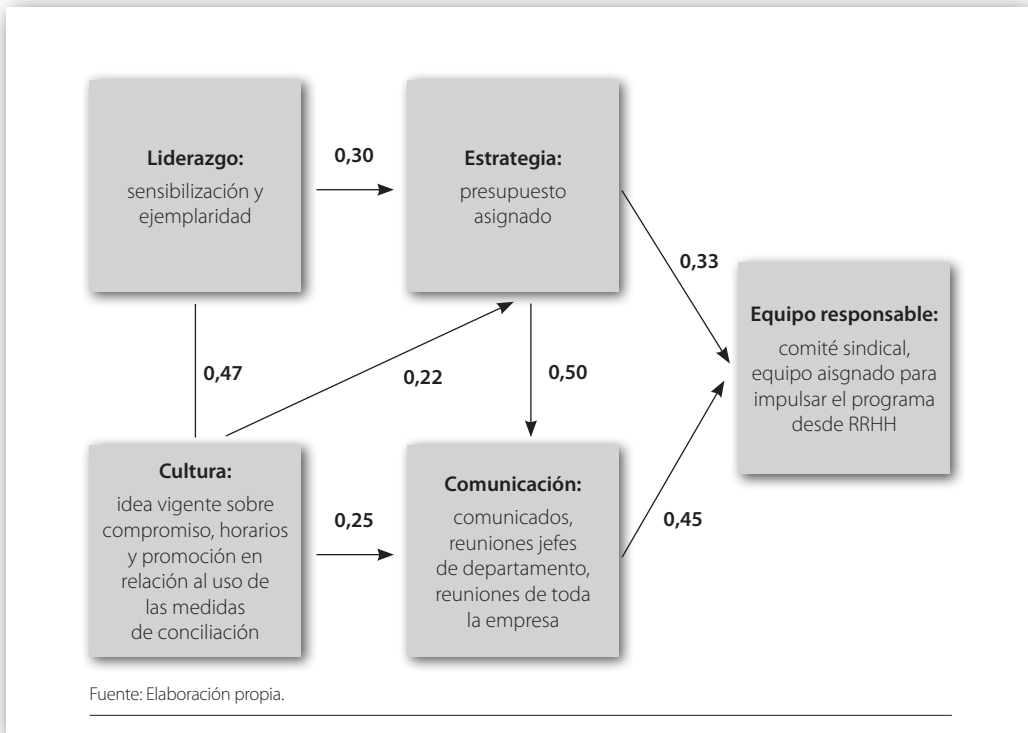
**Liderazgo:**
sensibilización y ejemplaridad

0,30

**Estrategia:**
presupuesto asignado

0,33

**Equipo responsable:**
comité sindical, equipo aisgnado para impulsar el programa desde RRHH

0,47

0,22

0,50

**Cultura:**
idea vigente sobre compromiso, horarios y promoción en relación al uso de las medidas de conciliación

0,25

**Comunicación:**
comunicados, reuniones jefes de departamento, reuniones de toda la empresa

0,45

Fuente: Elaboración propia.